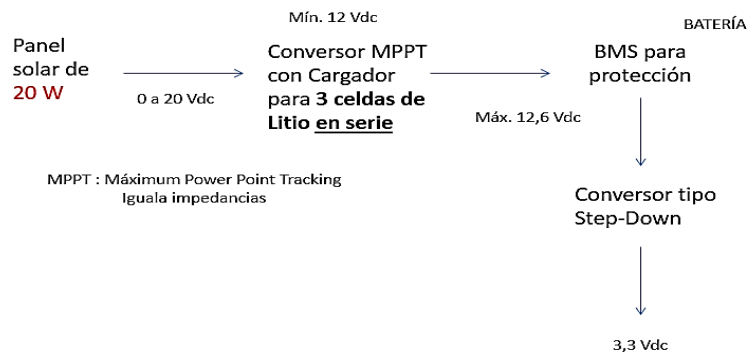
Mín. 12 Vdc

BATERÍA

Panel solar de 20 W

0 a 20 Vdc

Conversor MPPT con Cargador para **3 celdas de** Litio en serie

BMS para protección

Máx. 12,6 Vdc

MPPT : Máximum Power Point Tracking
Iguala impedancias

Conversor tipo Step-Down

3,3 Vdc